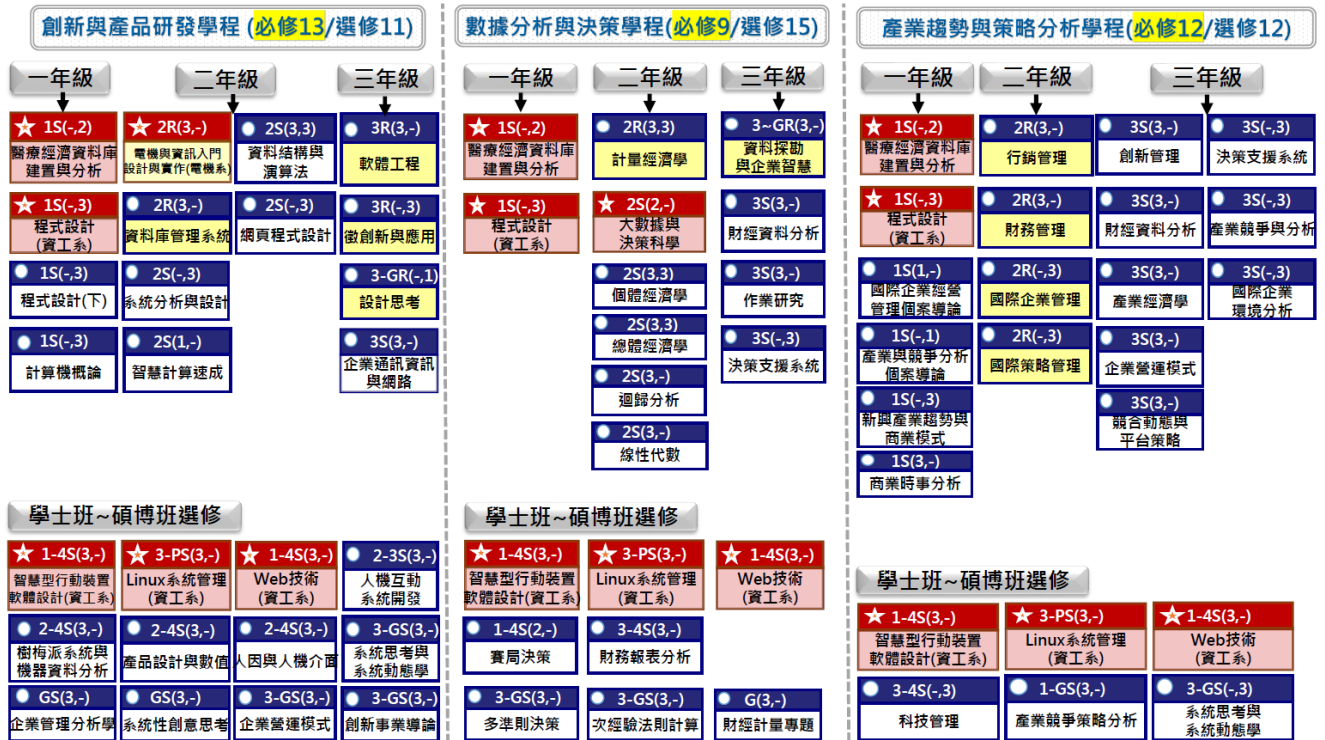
創新與產品研發學程 (必修13/選修11)

一年級
二年級
三年級

★ 1S(-,2)
醫療經濟資料庫建置與分析

★ 2R(3,-)
電機與資訊入門設計與實作(電機系)

2S(3,3)
資料結構與演算法

3R(3,-)
軟體工程

★ 1S(-,3)
程式設計(資工系)

2R(3,-)
資料庫管理系統

2S(-,3)
網頁程式設計

3R(-,3)
徵創新與應用

1S(-,3)
程式設計(下)

2S(-,3)
系統分析與設計

3-GR(-,1)
設計思考

1S(-,3)
計算機概論

2S(1,-)
智慧計算速成

3S(3,-)
企業通訊資訊與網路

數據分析與決策學程(必修9/選修15)

一年級
二年級
三年級

★ 1S(-,2)
醫療經濟資料庫建置與分析

2R(3,3)
計量經濟學

3~GR(3,-)
資料探勘與企業智慧

★ 1S(-,3)
程式設計(資工系)

★ 2S(2,-)
大數據與決策科學

3S(3,-)
財經資料分析

2S(3,3)
個體經濟學

3S(3,-)
作業研究

2S(3,3)
總體經濟學

3S(-,3)
決策支援系統

2S(3,-)
迴歸分析

2S(3,-)
線性代數

產業趨勢與策略分析學程(必修12/選修12)

一年級
二年級
三年級

★ 1S(-,2)
醫療經濟資料庫建置與分析

2R(3,-)
行銷管理

3S(3,-)
創新管理

3S(-,3)
決策支援系統

★ 1S(-,3)
程式設計(資工系)

2R(3,-)
財務管理

3S(3,-)
財經資料分析

3S(-,3)
產業競爭與分析

1S(1,-)
國際企業經營管理個案導論

2R(-,3)
國際企業管理

3S(3,-)
產業經濟學

3S(-,3)
國際企業環境分析

1S(-,1)
產業與競爭分析個案導論

2R(-,3)
國際策略管理

3S(3,-)
企業營運模式

1S(-,3)
新興產業趨勢與商業模式

3S(-,3)
競合動態與平台策略

1S(3,-)
商業時事分析

學士班~碩博班選修

★ 1-4S(3,-)
智慧型行動裝置軟體設計(資工系)

★ 3-PS(3,-)
Linux系統管理(資工系)

★ 1-4S(3,-)
Web技術(資工系)

2-3S(3,-)
人機互動系統開發

2-4S(3,-)
樹梅派系統與機器資料分析

2-4S(3,-)
產品設計與數值

2-4S(3,-)
人因與人機介面

3-GS(3,-)
系統思考與系統動態學

GS(3,-)
企業管理分析學

GS(3,-)
系統性創意思考

3-GS(3,-)
企業營運模式

3-GS(3,-)
創新事業導論

學士班~碩博班選修

★ 1-4S(3,-)
智慧型行動裝置軟體設計(資工系)

★ 3-PS(3,-)
Linux系統管理(資工系)

★ 1-4S(3,-)
Web技術(資工系)

1-4S(2,-)
賽局決策

3-4S(3,-)
財務報表分析

3-GS(3,-)
多準則決策

3-GS(3,-)
次經驗法則計算

G(3,-)
財經計量專題

學士班~碩博班選修

★ 1-4S(3,-)
智慧型行動裝置軟體設計(資工系)

★ 3-PS(3,-)
Linux系統管理(資工系)

★ 1-4S(3,-)
Web技術(資工系)

3-4S(-,3)
科技管理

1-GS(3,-)
產業競爭策略分析

3-GS(-,3)
系統思考與系統動態學